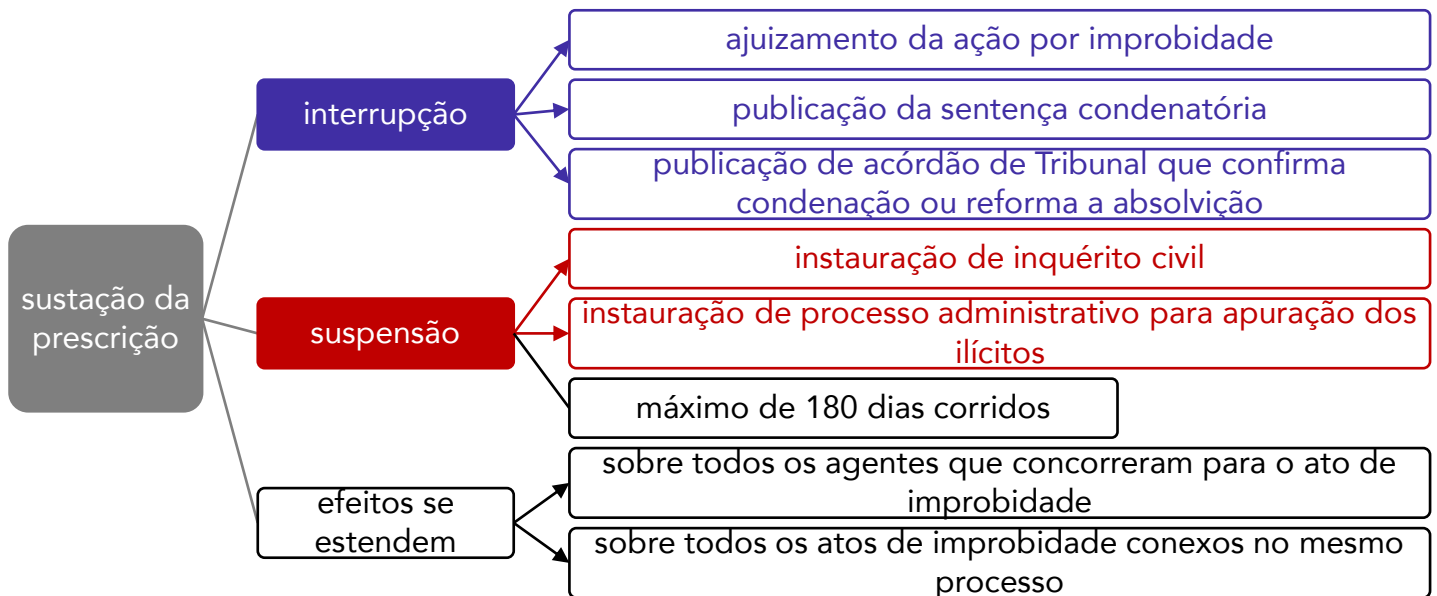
sustação da prescrição

interrupção

ajuizamento da ação por improbidade

publicação da sentença condenatória

publicação de acórdão de Tribunal que confirma condenação ou reforma a absolvição

suspensão

instauração de inquérito civil

instauração de processo administrativo para apuração dos ilícitos

máximo de 180 dias corridos

efeitos se estendem

sobre todos os agentes que concorreram para o ato de improbidade

sobre todos os atos de improbidade conexos no mesmo processo